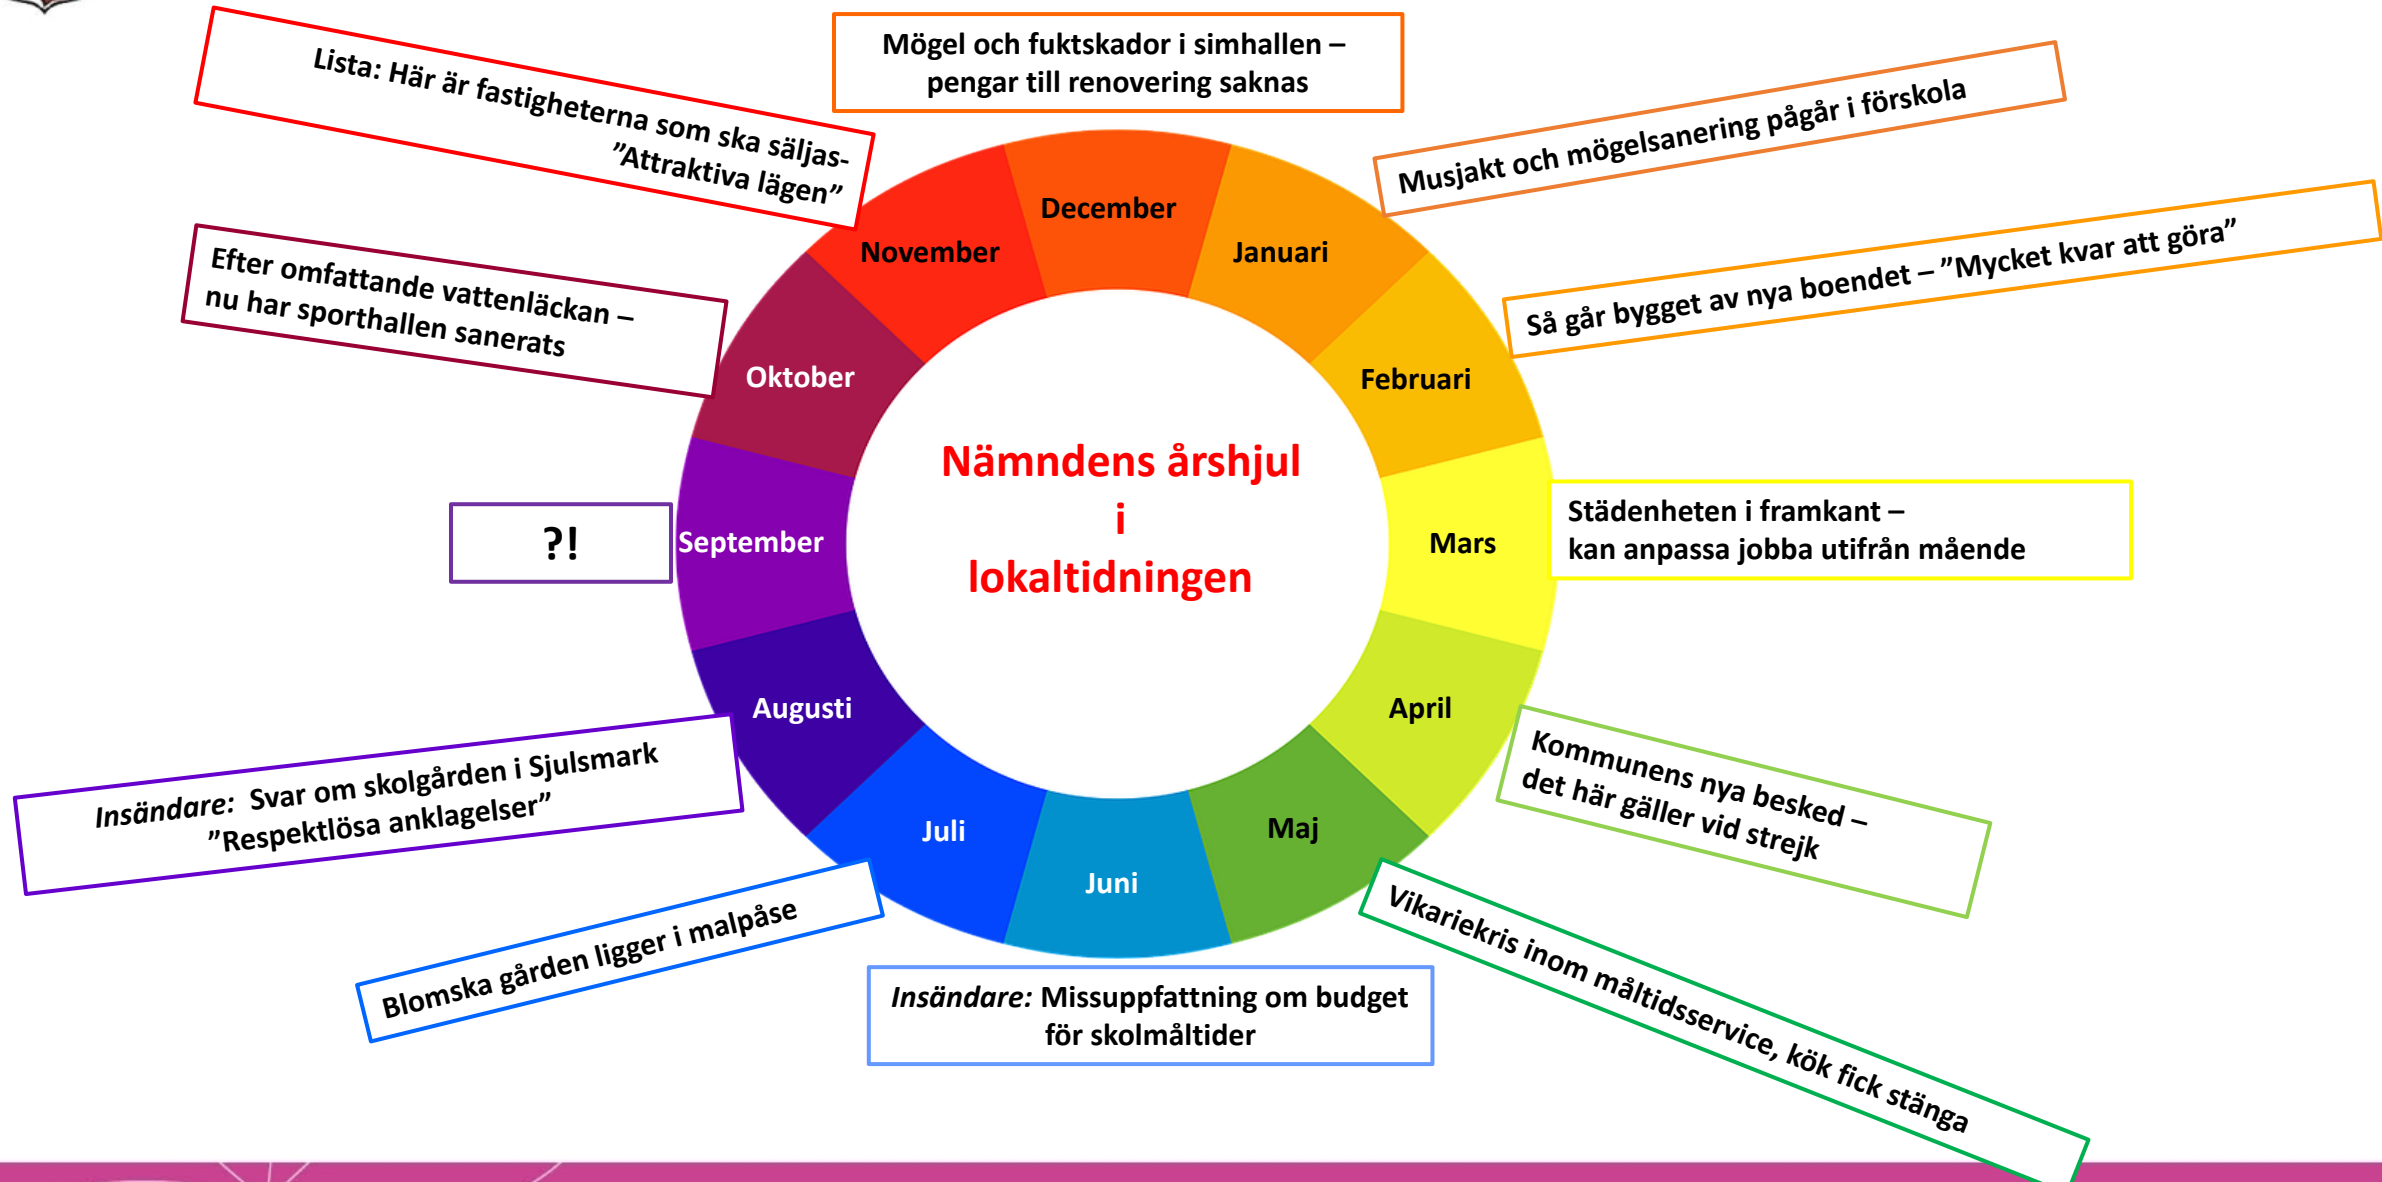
Mögel och fuktskador i simhallen – pengar till renovering saknas

Lista: Här är fastigheterna som ska säljas- ”Attraktiva lägen”

Musjakt och mögelsanering pågår i förskola

Efter omfattande vattenläckan – nu har sporthallen sanerats

Så går bygget av nya boendet – ”Mycket kvar att göra”

December

November

Januari

Oktober

Februari

Nämndens årshjul i lokaltidningen

?!

September

Mars

Städenheten i framkant – kan anpassa jobba utifrån mående

Augusti

April

Kommunens nya besked – det här gäller vid strejk

*Insändare:* Svar om skolgården i Sjulsmark ”Respektlösa anklagelser”

Juli

Maj

Juni

Blomska gården ligger i malpåse

*Insändare:* Missuppfattning om budget för skolmåltider

Vikariekris inom måltidsservice, kök fick stänga